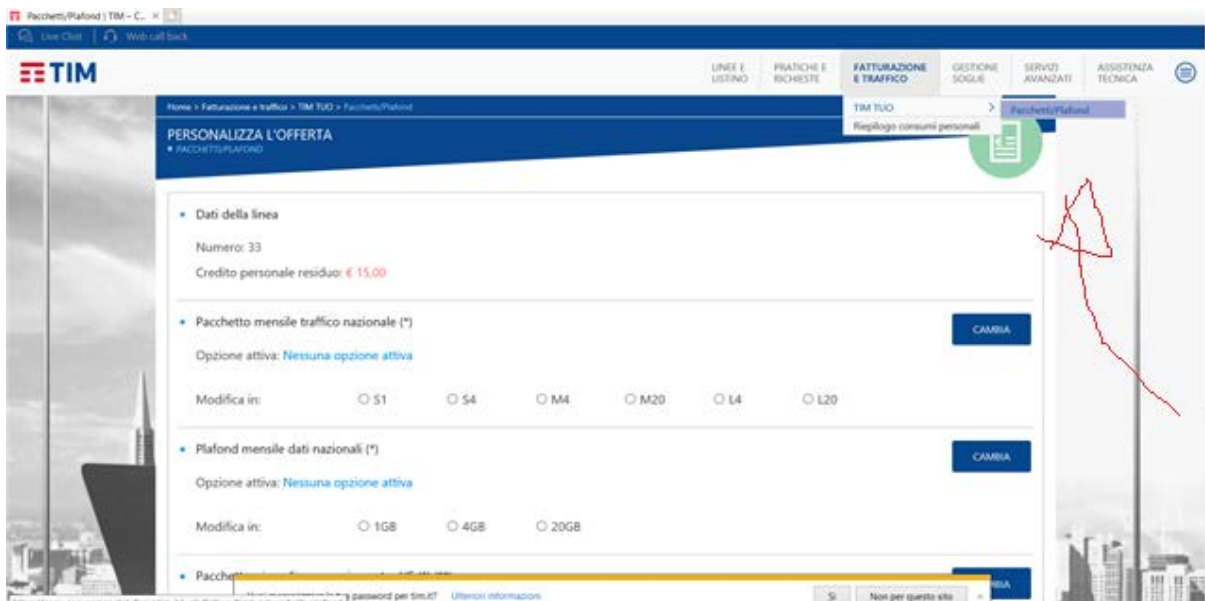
Pacchetti/Plafond | TIM – C... ×

Live Chat | Web call back

TIM

LINEE E LISTINO | PRATICHE E RICHIESTE | FATTURAZIONE E TRAFFICO | GESTIONE SOGLIE | SERVIZI AVANZATI | ASSISTENZA TECNICA

Home > Fatturazione e traffico > TIM TUO > Pacchetti/Plafond

TIM TUO >
Pacchetti/Plafond
Riepilogo consumi personali

PERSONALIZZA L'OFFERTA
• PACCHETTI/PLAFOND

• Dati della linea

Numero: 33

Credito personale residuo: € 15,00

• Pacchetto mensile traffico nazionale (*)

CAMBIA

Opzione attiva: Nessuna opzione attiva

Modifica in: S1 S4 M4 M20 L4 L20

• Plafond mensile dati nazionali (*)

CAMBIA

Opzione attiva: Nessuna opzione attiva

Modifica in: 1GB 4GB 20GB

• Pacche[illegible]

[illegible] password per tim.it? Ulteriori informazioni

Sì | Non per questo sito